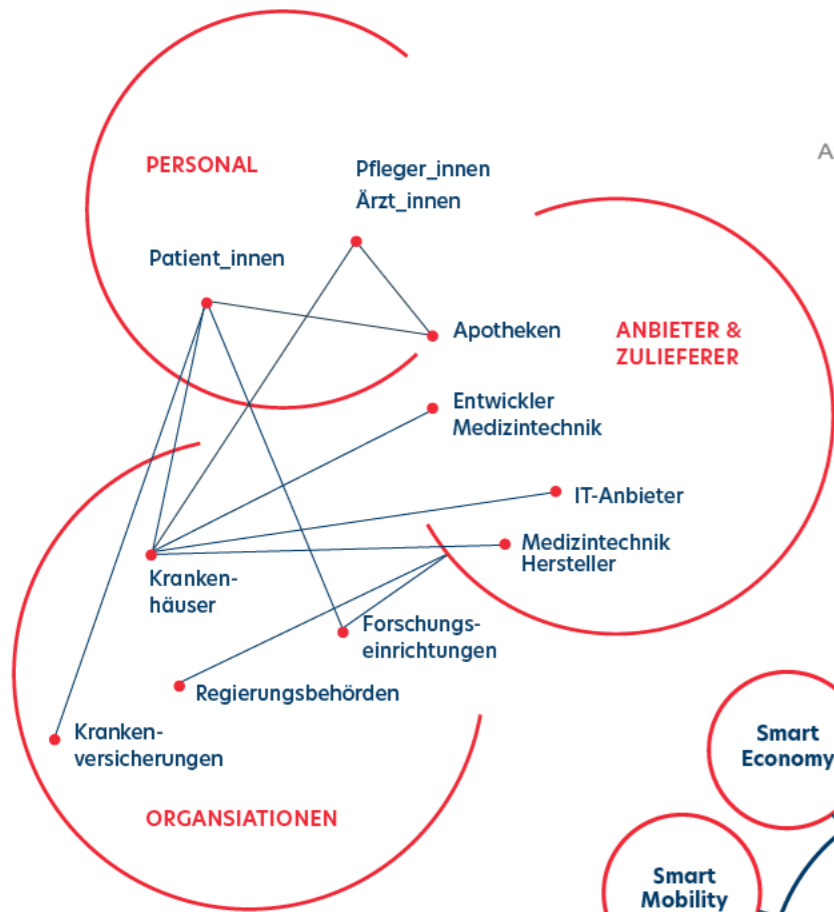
A

PERSONAL

Pfleger_innen
Ärzt_innen

Patient_innen

Apotheken

ANBIETER & ZULIEFERER

Entwickler Medizintechnik

IT-Anbieter

Kranken-häuser

Medizintechnik Hersteller

Forschungs-einrichtungen

Regierungsbehörden

Kranken-versicherungen

ORGANSIATIONEN

Smart Economy

Smart Mobility